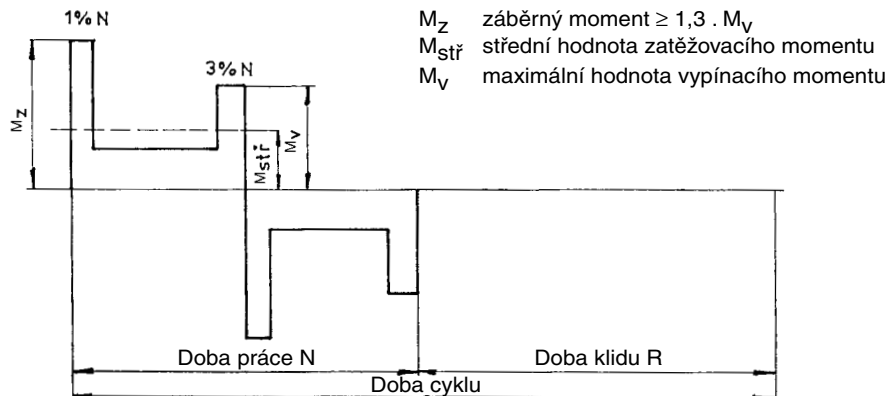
1% N

3% N

$M_Z$ záběrný moment ≥ 1,3 . $M_V$
$M_{stř}$ střední hodnota zatěžovacího momentu
$M_V$ maximální hodnota vypínacího momentu

$M_Z$

$M_{stř}$

$M_V$

Doba práce N

Doba klidu R

Doba cyklu